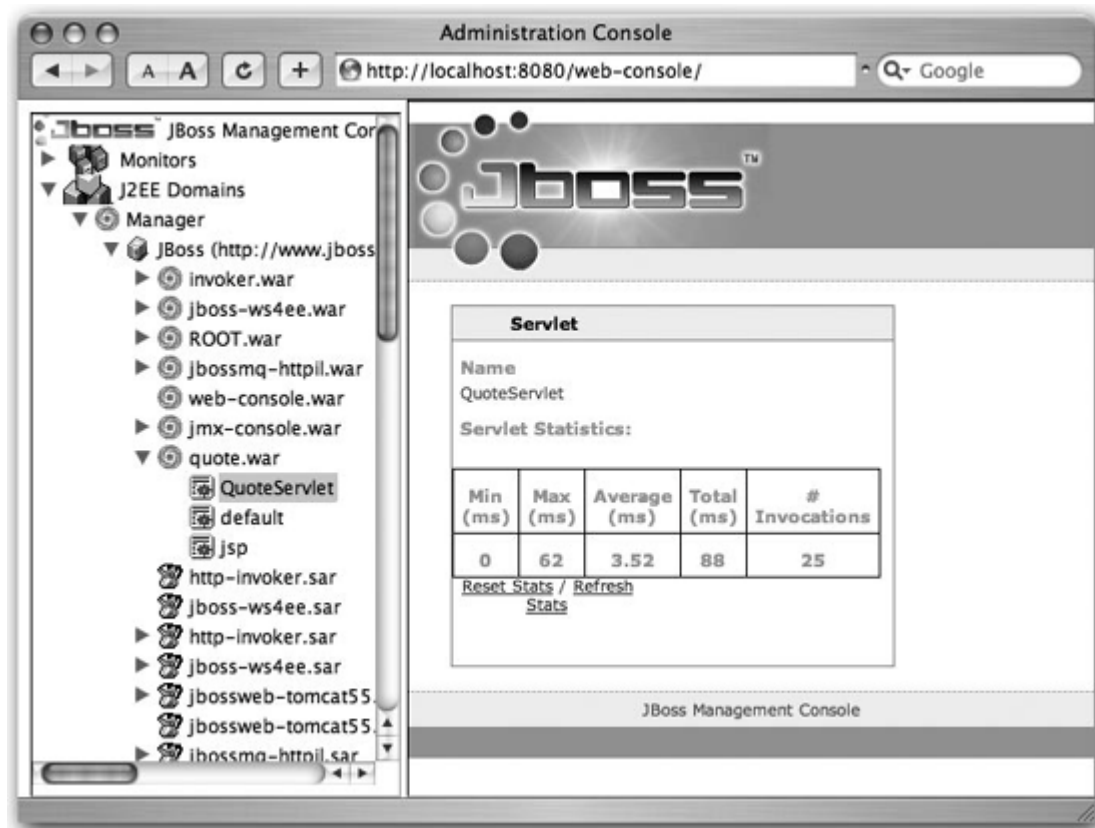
Administration Console

A A

http://localhost:8080/web-console/

Google

JBoss JBoss Management Cor

Monitors

J2EE Domains

Manager

JBoss (http://www.jboss

invoker.war

jboss-ws4ee.war

ROOT.war

jbossmq-httpil.war

web-console.war

jmx-console.war

quote.war

QuoteServlet

default

jsp

http-invoker.sar

jboss-ws4ee.sar

http-invoker.sar

jboss-ws4ee.sar

jbossweb-tomcat55.

jbossweb-tomcat55.

jbossmq-httpil.sar

JBoss™

Servlet

Name

QuoteServlet

Servlet Statistics:

| Min (ms) | Max (ms) | Average (ms) | Total (ms) | # Invocations |
|---|---|---|---|---|
| 0 | 62 | 3.52 | 88 | 25 |

Reset Stats / Refresh Stats

JBoss Management Console